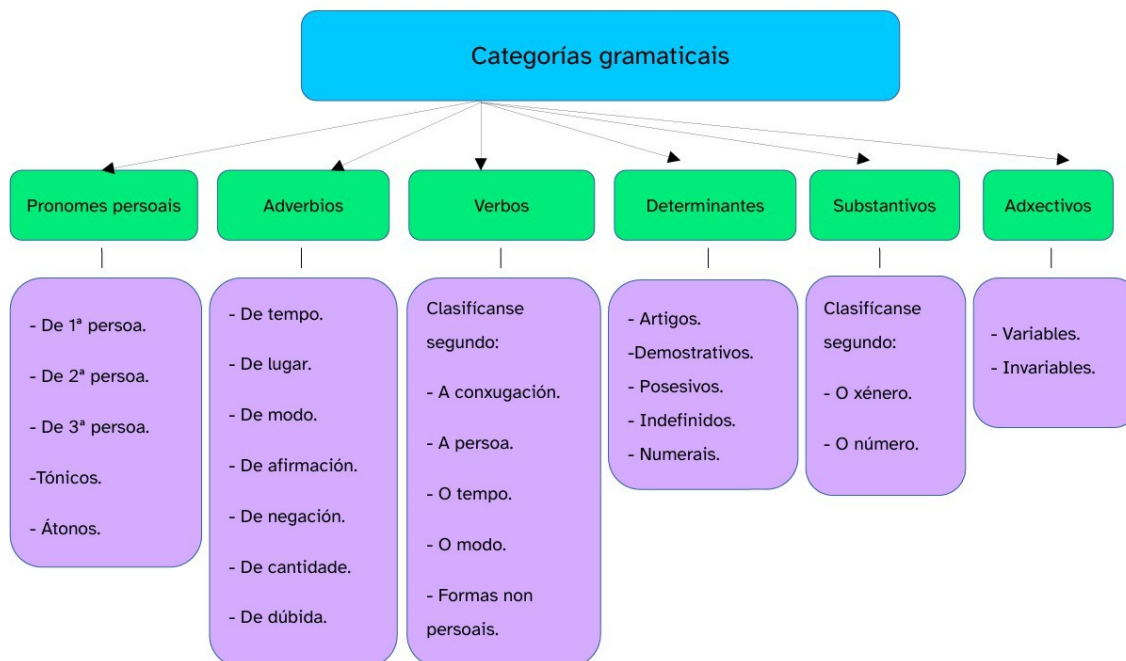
Categorías gramaticais

Pronomes persoais

- De 1ª persoa.
- De 2ª persoa.
- De 3ª persoa.
-Tónicos.
- Átonos.

Adverbios

- De tempo.
- De lugar.
- De modo.
- De afirmación.
- De negación.
- De cantidade.
- De dúbida.

Verbos

Clasifícanse segundo:
- A conxugación.
- A persoa.
- O tempo.
- O modo.
- Formas non persoais.

Determinantes

- Artigos.
-Demostrativos.
- Posesivos.
- Indefinidos.
- Numerais.

Substantivos

Clasifícanse segundo:
- O xénero.
- O número.

Adxectivos

- Variables.
- Invariables.